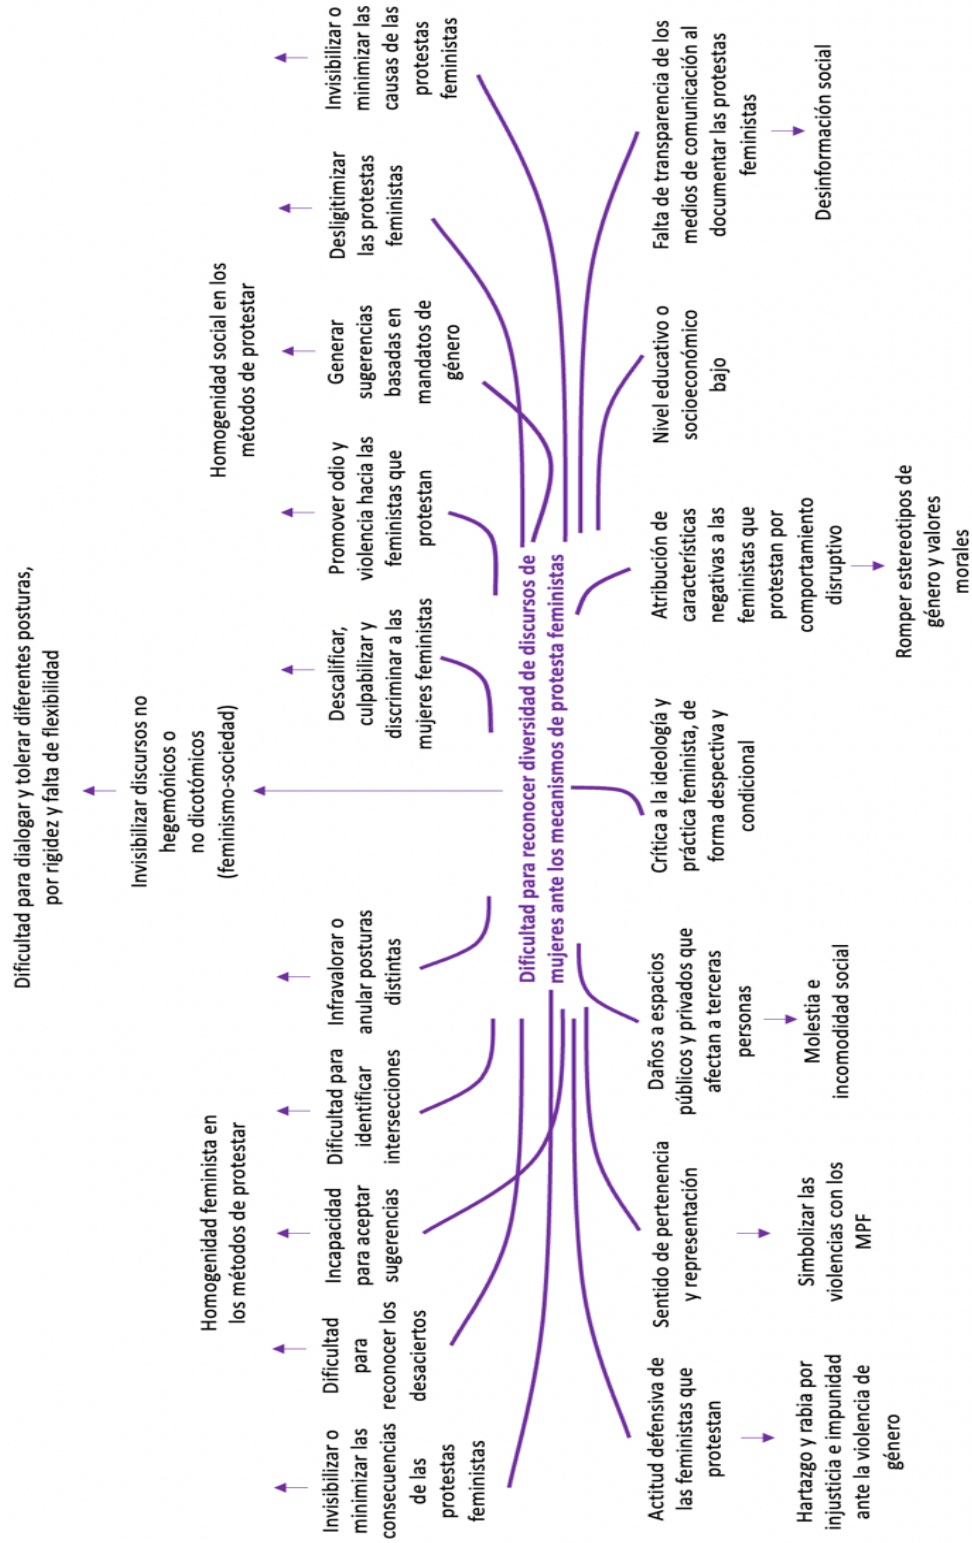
Dificultad para reconocer diversidad de discursos de mujeres ante los mecanismos de protesta feministas

Invisibilizar o minimizar las causas de las protestas feministas

Deslegitimizar las protestas feministas

Generar sugerencias basadas en mandatos de género

Promover odio y violencia hacia las feministas que protestan

Descalificar, culpabilizar y discriminar a las mujeres feministas

Homogenidad social en los métodos de protestar

Invisibilizar discursos no hegemónicos o no dicotómicos (feminismo-sociedad)

Dificultad para dialogar y tolerar diferentes posturas, por rigidez y falta de flexibilidad

Infravalorar o anular posturas distintas

Dificultad para identificar intersecciones

Incapacidad para aceptar sugerencias

Dificultad para reconocer los desaciertos

Invisibilizar o minimizar las consecuencias de las protestas feministas

Homogenidad feminista en los métodos de protestar

Falta de transparencia de los medios de comunicación al documentar las protestas feministas

Desinformación social

Nivel educativo o socioeconómico bajo

Atribución de características negativas a las feministas que protestan por comportamiento disruptivo

Romper estereotipos de género y valores morales

Crítica a la ideología y práctica feminista, de forma despectiva y condicional

Daños a espacios públicos y privados que afectan a terceras personas

Molestia e incomodidad social

Sentido de pertenencia y representación

Simbolizar las violencias con los MPF

Actitud defensiva de las feministas que protestan

Hartazgo y rabia por injusticia e impunidad ante la violencia de género